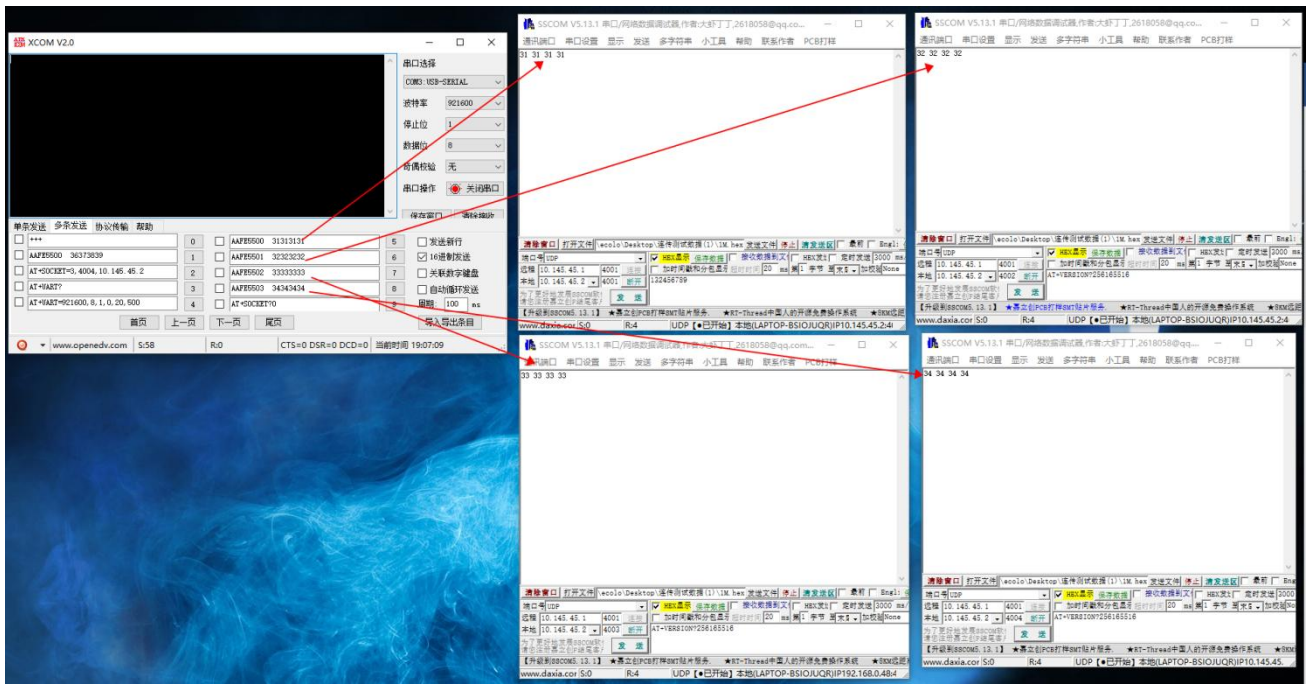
XCOM V2.0

串口选择
COM3:USB-SERIAL
波特率 921600
停止位 1
数据位 8
奇偶校验 无
串口操作 关闭串口
保存窗口 清除接收

单条发送 多条发送 协议传输 帮助

+++ 0
AAFE5500 36373839 1
AT+SOCKET=3,4004,10.145.45.2 2
AT+UART? 3
AT+UART=921600,8,1,0,20,500 4
AAFE5500 31313131 5
AAFE5501 32323232 6
AAFE5502 33333333 7
AAFE5503 34343434 8
AT+SOCKET?0 9
发送新行
16进制发送
关联数字键盘
自动循环发送
周期 100 ms
首页 上一页 下一页 尾页 导入导出条目

www.openedv.com S:58 R:0 CTS=0 DSR=0 DCD=0 当前时间 19:07:09

SSCOM V5.13.1 串口/网络数据调试器,作者:大虾丁丁,2618058@qq.com...
通讯端口 串口设置 显示 发送 多字符串 小工具 帮助 联系作者 PCB打样
31 31 31 31
清除窗口 打开文件 \ecolo\Desktop\通传测试数据(1)\1M.hex 发送文件 停止 清发送区 最前 English
端口号 UDP HEX显示 保存数据 接收数据到文件 HEX发送 定时发送 3000 ms/次
远程 10.145.45.1 4001 连接 加时间戳和分包显示 超时时间 20 ms 第1 字节 至末尾 加校验 None
本地 10.145.45.2 4001 断开 123456789
为了更好地发展SSCOM软件 请您注册嘉立创P结尾客户 发送
【升级到SSCOM5.13.1】 ★嘉立创PCB打样SMT贴片服务 ★RT-Thread中国人的开源免费操作系统 ★8KM远距
www.daxia.com S:0 R:4 UDP【●已开始】本地(LAPTOP-BSIOJUQR)IP10.145.45.2:4

SSCOM V5.13.1 串口/网络数据调试器,作者:大虾丁丁,2618058@qq.co...
通讯端口 串口设置 显示 发送 多字符串 小工具 帮助 联系作者 PCB打样
32 32 32 32
清除窗口 打开文件 \ecolo\Desktop\通传测试数据(1)\1M.hex 发送文件 停止 清发送区 最前 English
端口号 UDP HEX显示 保存数据 接收数据到文件 HEX发送 定时发送 3000 ms/次
远程 10.145.45.1 4001 连接 加时间戳和分包显示 超时时间 20 ms 第1 字节 至末尾 加校验 None
本地 10.145.45.2 4002 断开 AT+VERSION?256165516
发送
【升级到SSCOM5.13.1】 ★嘉立创PCB打样SMT贴片服务 ★RT-Thread中国人的开源免费操作系统 ★8KM远距
www.daxia.com S:0 R:4 UDP【●已开始】本地(LAPTOP-BSIOJUQR)IP10.145.45.2:4

SSCOM V5.13.1 串口/网络数据调试器,作者:大虾丁丁,2618058@qq.com...
通讯端口 串口设置 显示 发送 多字符串 小工具 帮助 联系作者 PCB打样
33 33 33 33
清除窗口 打开文件 \ecolo\Desktop\通传测试数据(1)\1M.hex 发送文件 停止 清发送区 最前 English
端口号 UDP HEX显示 保存数据 接收数据到文件 HEX发送 定时发送 3000 ms/次
远程 10.145.45.1 4001 连接 加时间戳和分包显示 超时时间 20 ms 第1 字节 至末尾 加校验 None
本地 10.145.45.2 4003 断开 AT+VERSION?256165516
发送
【升级到SSCOM5.13.1】 ★嘉立创PCB打样SMT贴片服务 ★RT-Thread中国人的开源免费操作系统 ★8KM远距
www.daxia.com S:0 R:4 UDP【●已开始】本地(LAPTOP-BSIOJUQR)IP192.168.0.48:4

SSCOM V5.13.1 串口/网络数据调试器,作者:大虾丁丁,2618058@qq.com...
通讯端口 串口设置 显示 发送 多字符串 小工具 帮助 联系作者 PCB打样
34 34 34 34
清除窗口 打开文件 \ecolo\Desktop\通传测试数据(1)\1M.hex 发送文件 停止 清发送区 最前 English
端口号 UDP HEX显示 保存数据 接收数据到文件 HEX发送 定时发送 3000 ms/次
远程 10.145.45.1 4001 连接 加时间戳和分包显示 超时时间 20 ms 第1 字节 至末尾 加校验 None
本地 10.145.45.2 4004 断开 AT+VERSION?256165516
发送
【升级到SSCOM5.13.1】 ★嘉立创PCB打样SMT贴片服务 ★RT-Thread中国人的开源免费操作系统 ★8KM
www.daxia.com S:0 R:4 UDP【●已开始】本地(LAPTOP-BSIOJUQR)IP10.145.45.